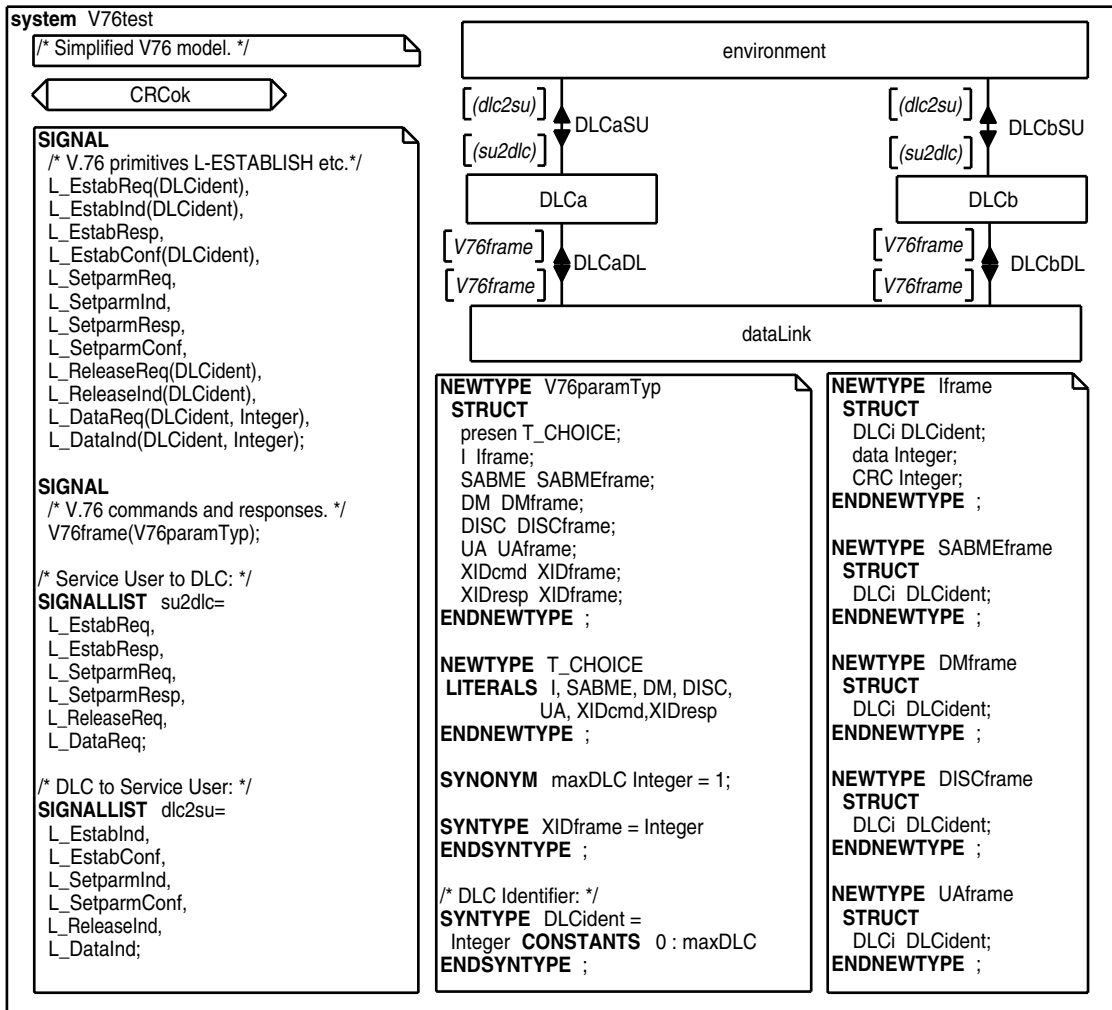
system V76test

/* Simplified V76 model. */

CRCok

SIGNAL
/* V.76 primitives L-ESTABLISH etc.*/
L_EstabReq(DLCident),
L_EstabInd(DLCident),
L_EstabResp,
L_EstabConf(DLCident),
L_SetparmReq,
L_SetparmInd,
L_SetparmResp,
L_SetparmConf,
L_ReleaseReq(DLCident),
L_ReleaseInd(DLCident),
L_DataReq(DLCident, Integer),
L_DataInd(DLCident, Integer);

SIGNAL
/* V.76 commands and responses. */
V76frame(V76paramTyp);

/* Service User to DLC: */
SIGNALLIST su2dlc=
L_EstabReq,
L_EstabResp,
L_SetparmReq,
L_SetparmResp,
L_ReleaseReq,
L_DataReq;

/* DLC to Service User: */
SIGNALLIST dlc2su=
L_EstabInd,
L_EstabConf,
L_SetparmInd,
L_SetparmConf,
L_ReleaseInd,
L_DataInd;

environment

(dlc2su)
DLCaSU
(su2dlc)

(dlc2su)
DLCbSU
(su2dlc)

DLCa

DLCb

V76frame
DLCaDL
V76frame

V76frame
DLCbDL
V76frame

dataLink

NEWTYPE V76paramTyp
STRUCT
presen T_CHOICE;
I Iframe;
SABME SABMEframe;
DM DMframe;
DISC DISCframe;
UA UAframe;
XIDcmd XIDframe;
XIDresp XIDframe;
ENDNEWTYPE ;

NEWTYPE T_CHOICE
LITERALS I, SABME, DM, DISC, UA, XIDcmd,XIDresp
ENDNEWTYPE ;

SYNONYM maxDLC Integer = 1;

SYNTYPE XIDframe = Integer
ENDSYNTYPE ;

/* DLC Identifier: */
SYNTYPE DLCident =
Integer CONSTANTS 0 : maxDLC
ENDSYNTYPE ;

NEWTYPE Iframe
STRUCT
DLCi DLCident;
data Integer;
CRC Integer;
ENDNEWTYPE ;

NEWTYPE SABMEframe
STRUCT
DLCi DLCident;
ENDNEWTYPE ;

NEWTYPE DMframe
STRUCT
DLCi DLCident;
ENDNEWTYPE ;

NEWTYPE DISCframe
STRUCT
DLCi DLCident;
ENDNEWTYPE ;

NEWTYPE UAframe
STRUCT
DLCi DLCident;
ENDNEWTYPE ;